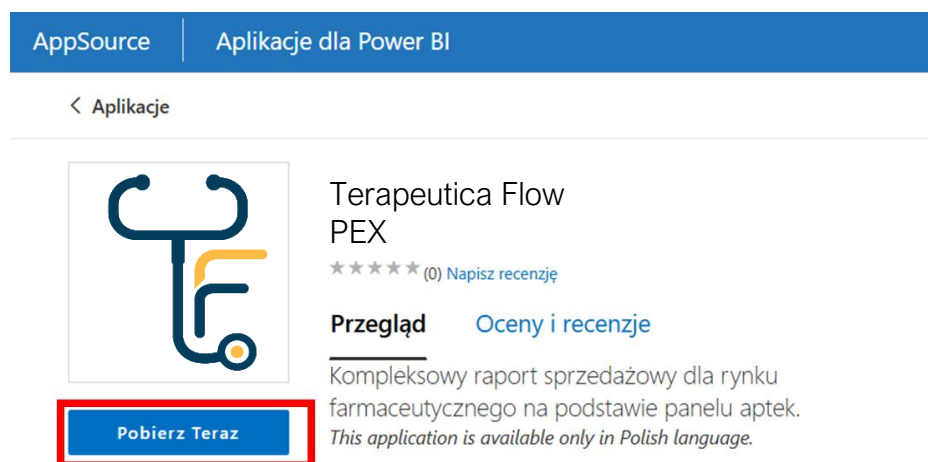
AppSource | Aplikacje dla Power BI

< Aplikacje

Terapeutica Flow PEX

★★★★★ (0) Napisz recenzję

Przegląd Oceny i recenzje

Kompleksowy raport sprzedażowy dla rynku farmaceutycznego na podstawie panelu aptek.

This application is available only in Polish language.

Pobierz Teraz